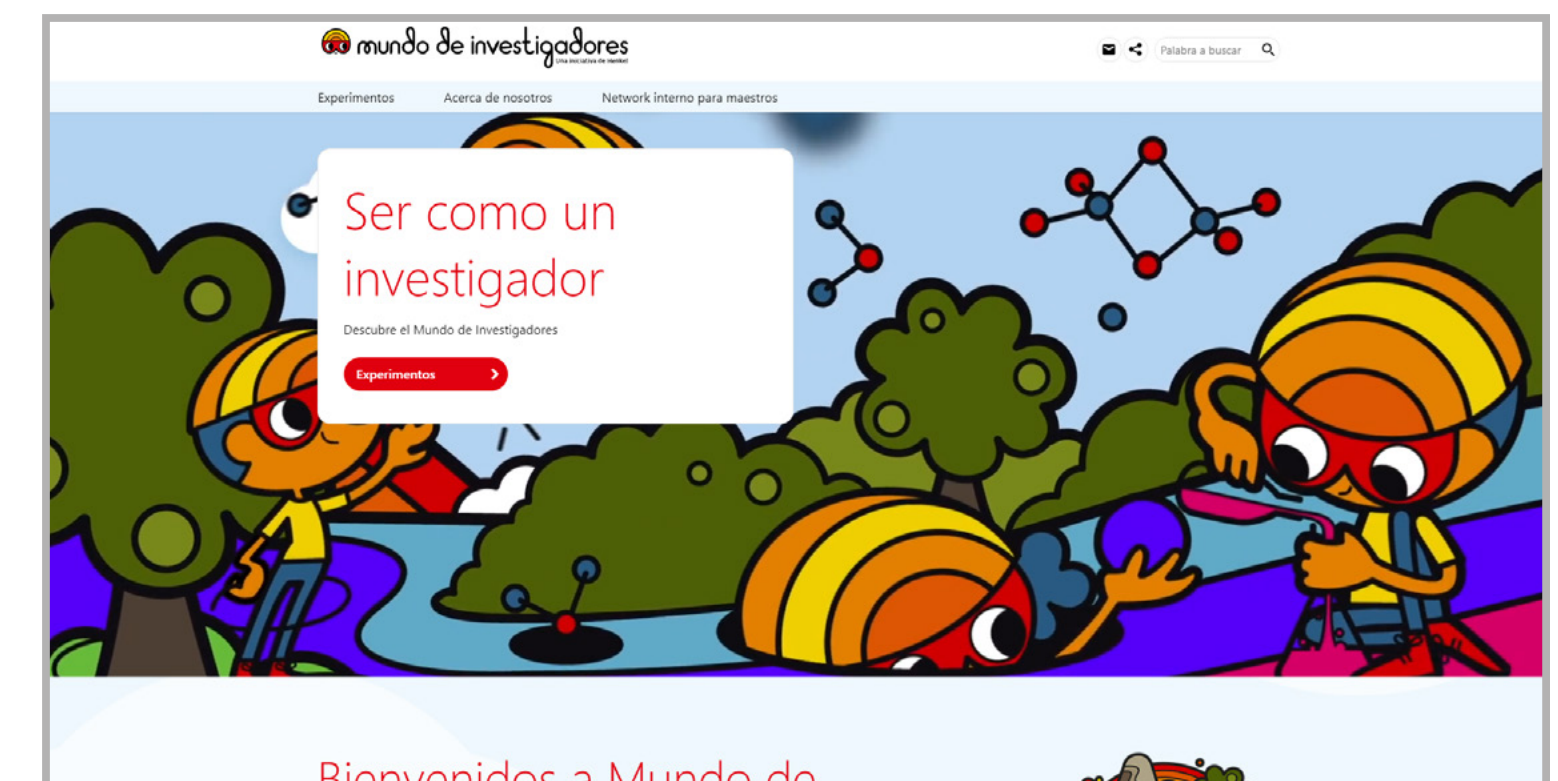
mundo de investigadores
Una iniciativa de Henkel

Palabra a buscar

Experimentos Acerca de nosotros Network interno para maestros

Ser como un investigador

Descubre el Mundo de Investigadores

Experimentos

Bienvenidos a Mundo de